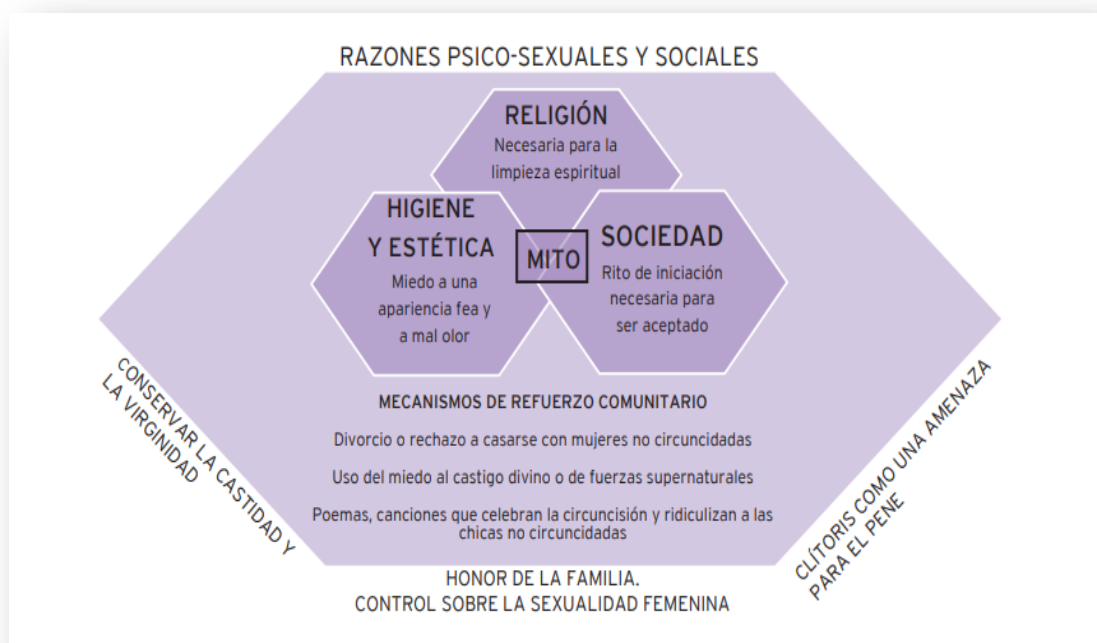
RAZONES PSICO-SEXUALES Y SOCIALES

RELIGIÓN
Necesaria para la limpieza espiritual

HIGIENE Y ESTÉTICA
Miedo a una apariencia fea y a mal olor

MITO

SOCIEDAD
Rito de iniciación necesaria para ser aceptado

CONSERVAR LA CASTIDAD Y LA VIRGINIDAD

MECANISMOS DE REFUERZO COMUNITARIO

Divorcio o rechazo a casarse con mujeres no circuncidadas

Uso del miedo al castigo divino o de fuerzas supernaturales

Poemas, canciones que celebran la circuncisión y ridiculizan a las chicas no circuncidadas

CLÍTORIS COMO UNA AMENAZA PARA EL PENE

HONOR DE LA FAMILIA.
CONTROL SOBRE LA SEXUALIDAD FEMENINA